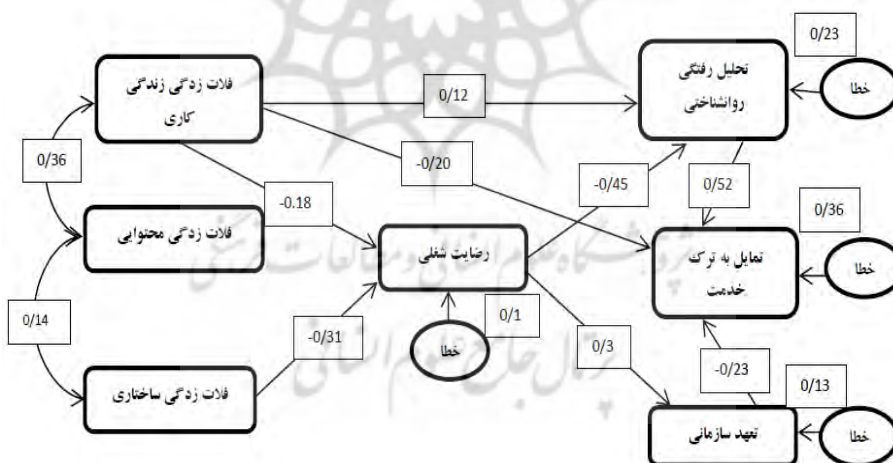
فلات زدگی زندگی کاری

0/12

تحلیل رفتگی روانشناختی

0/23

خطا

0/36

-0/20

-0.18

-0/45

0/52

0/36

فلات زدگی محتوایی

رضایت شغلی

تمایل به ترک خدمت

خطا

0/14

-0/31

0/1

خطا

0/3

-0/23

0/13

فلات زدگی ساختاری

تعهد سازمانی

خطا

پژوهشگاه علوم انسانی و مطالعات فرهنگی

پرتال جامع علوم انسانی